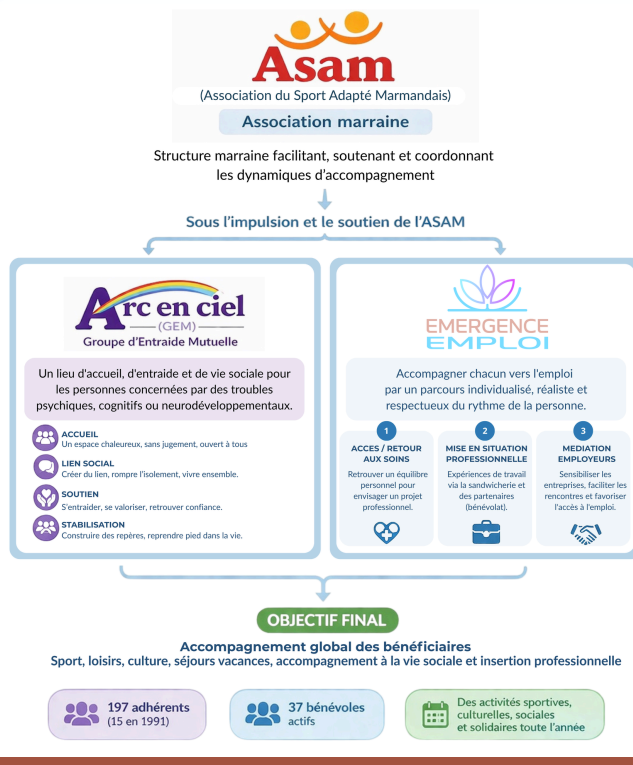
Asam
(Association du Sport Adapté Marmandais)
Association marraine

Structure marraine facilitant, soutenant et coordonnant les dynamiques d'accompagnement

Sous l'impulsion et le soutien de l'ASAM

Arc en ciel
(GEM)
Groupe d'Entraide Mutuelle

Un lieu d'accueil, d'entraide et de vie sociale pour les personnes concernées par des troubles psychiques, cognitifs ou neurodéveloppementaux.

ACCUEIL
Un espace chaleureux, sans jugement, ouvert à tous

LIEN SOCIAL
Créer du lien, rompre l'isolement, vivre ensemble.

SOUTIEN
S'entraider, se valoriser, retrouver confiance.

STABILISATION
Construire des repères, reprendre pied dans la vie.

EMERGENCE
EMPLOI

Accompagner chacun vers l'emploi par un parcours individualisé, réaliste et respectueux du rythme de la personne.

1
ACCES / RETOUR AUX SOINS
Retrouver un équilibre personnel pour envisager un projet professionnel.

2
MISE EN SITUATION PROFESSIONNELLE
Expériences de travail via la sandwicherie et des partenaires (bénévolat).

3
MEDIATION EMPLOYEURS
Sensibiliser les entreprises, faciliter les rencontres et favoriser l'accès à l'emploi.

OBJECTIF FINAL

Accompagnement global des bénéficiaires
Sport, loisirs, culture, séjours vacances, accompagnement à la vie sociale et insertion professionnelle

197 adhérents
(15 en 1991)

37 bénévoles actifs

Des activités sportives, culturelles, sociales et solidaires toute l'année